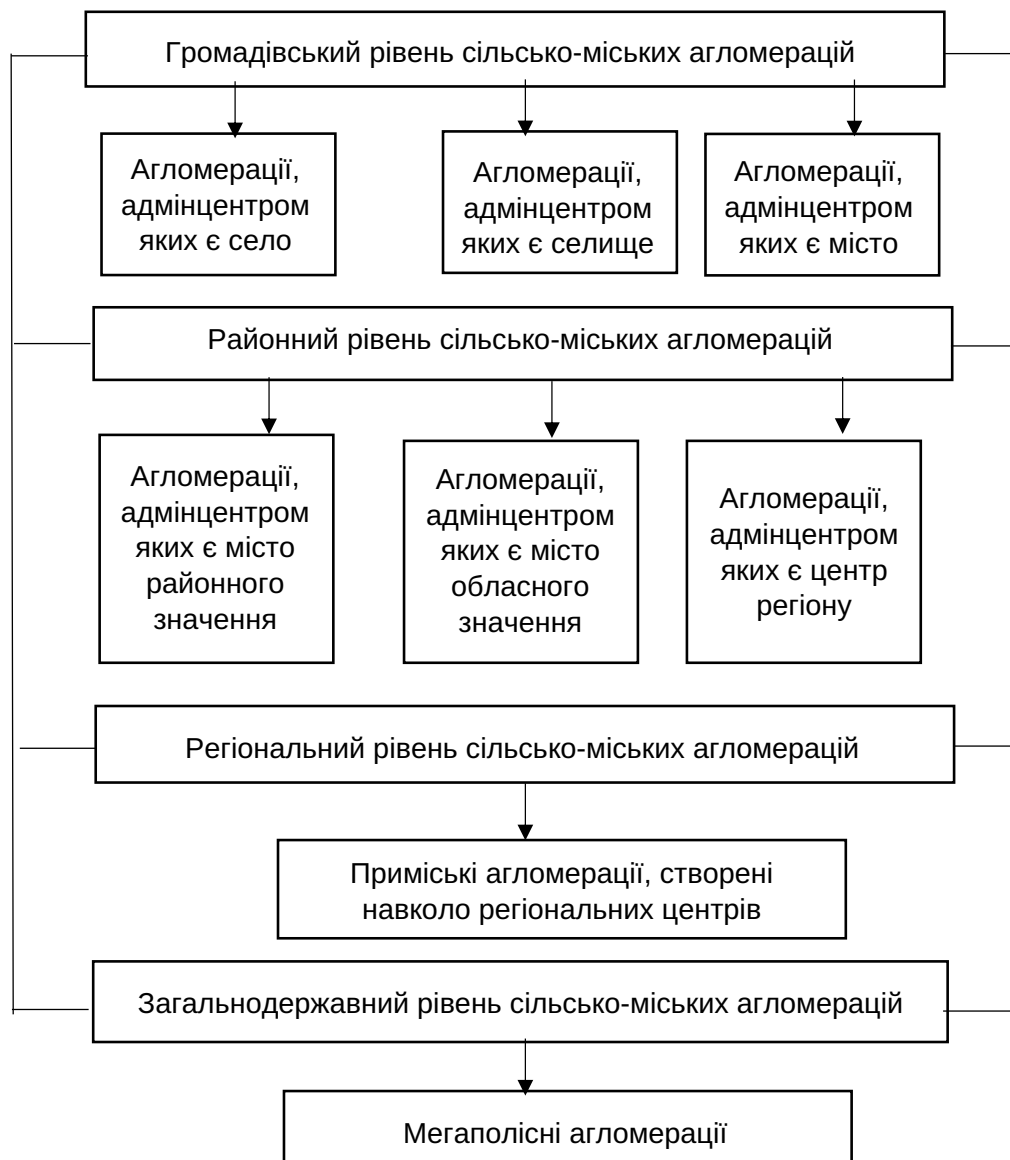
Громадівський рівень сільсько-міських агломерацій

Агломерації, адмінцентром яких є село

Агломерації, адмінцентром яких є селище

Агломерації, адмінцентром яких є місто

Районний рівень сільсько-міських агломерацій

Агломерації, адмінцентром яких є місто районного значення

Агломерації, адмінцентром яких є місто обласного значення

Агломерації, адмінцентром яких є центр регіону

Регіональний рівень сільсько-міських агломерацій

Приміські агломерації, створені навколо регіональних центрів

Загальнодержавний рівень сільсько-міських агломерацій

Мегаполісні агломерації